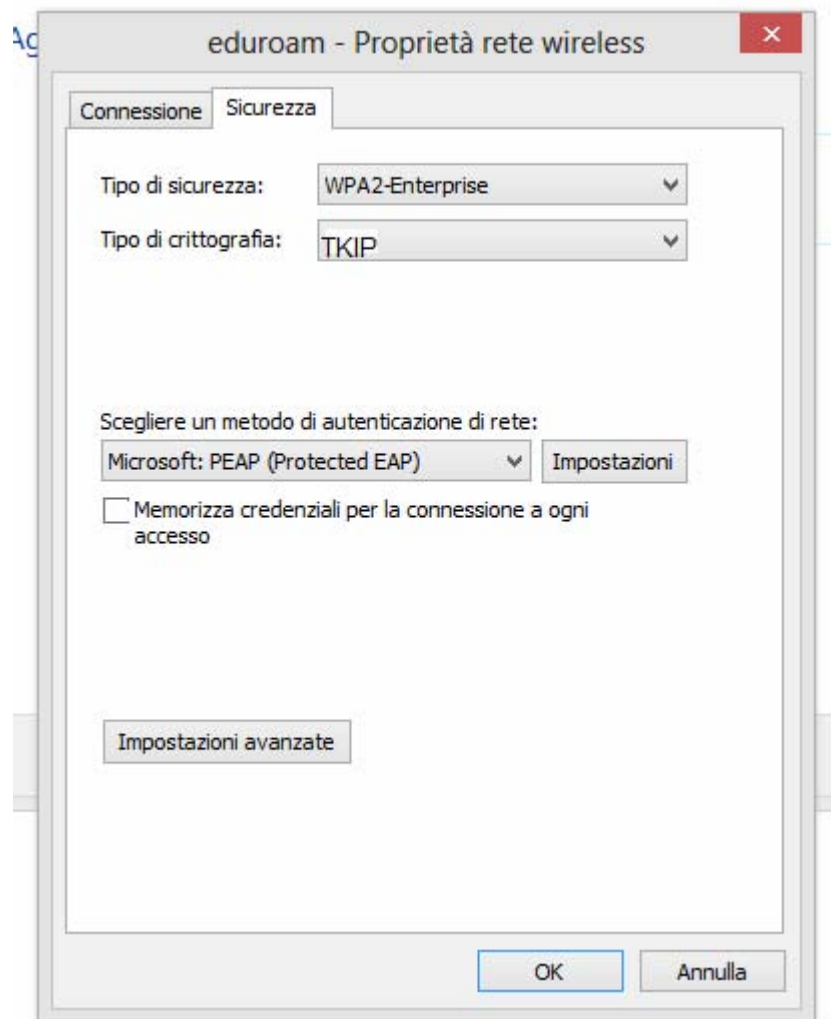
Ag

eduroam - Proprietà rete wireless

×

Connessione | Sicurezza

Tipo di sicurezza: WPA2-Enterprise

Tipo di crittografia: TKIP

Scegliere un metodo di autenticazione di rete:

Microsoft: PEAP (Protected EAP)

Impostazioni

Memorizza credenziali per la connessione a ogni accesso

Impostazioni avanzate

OK

Annulla